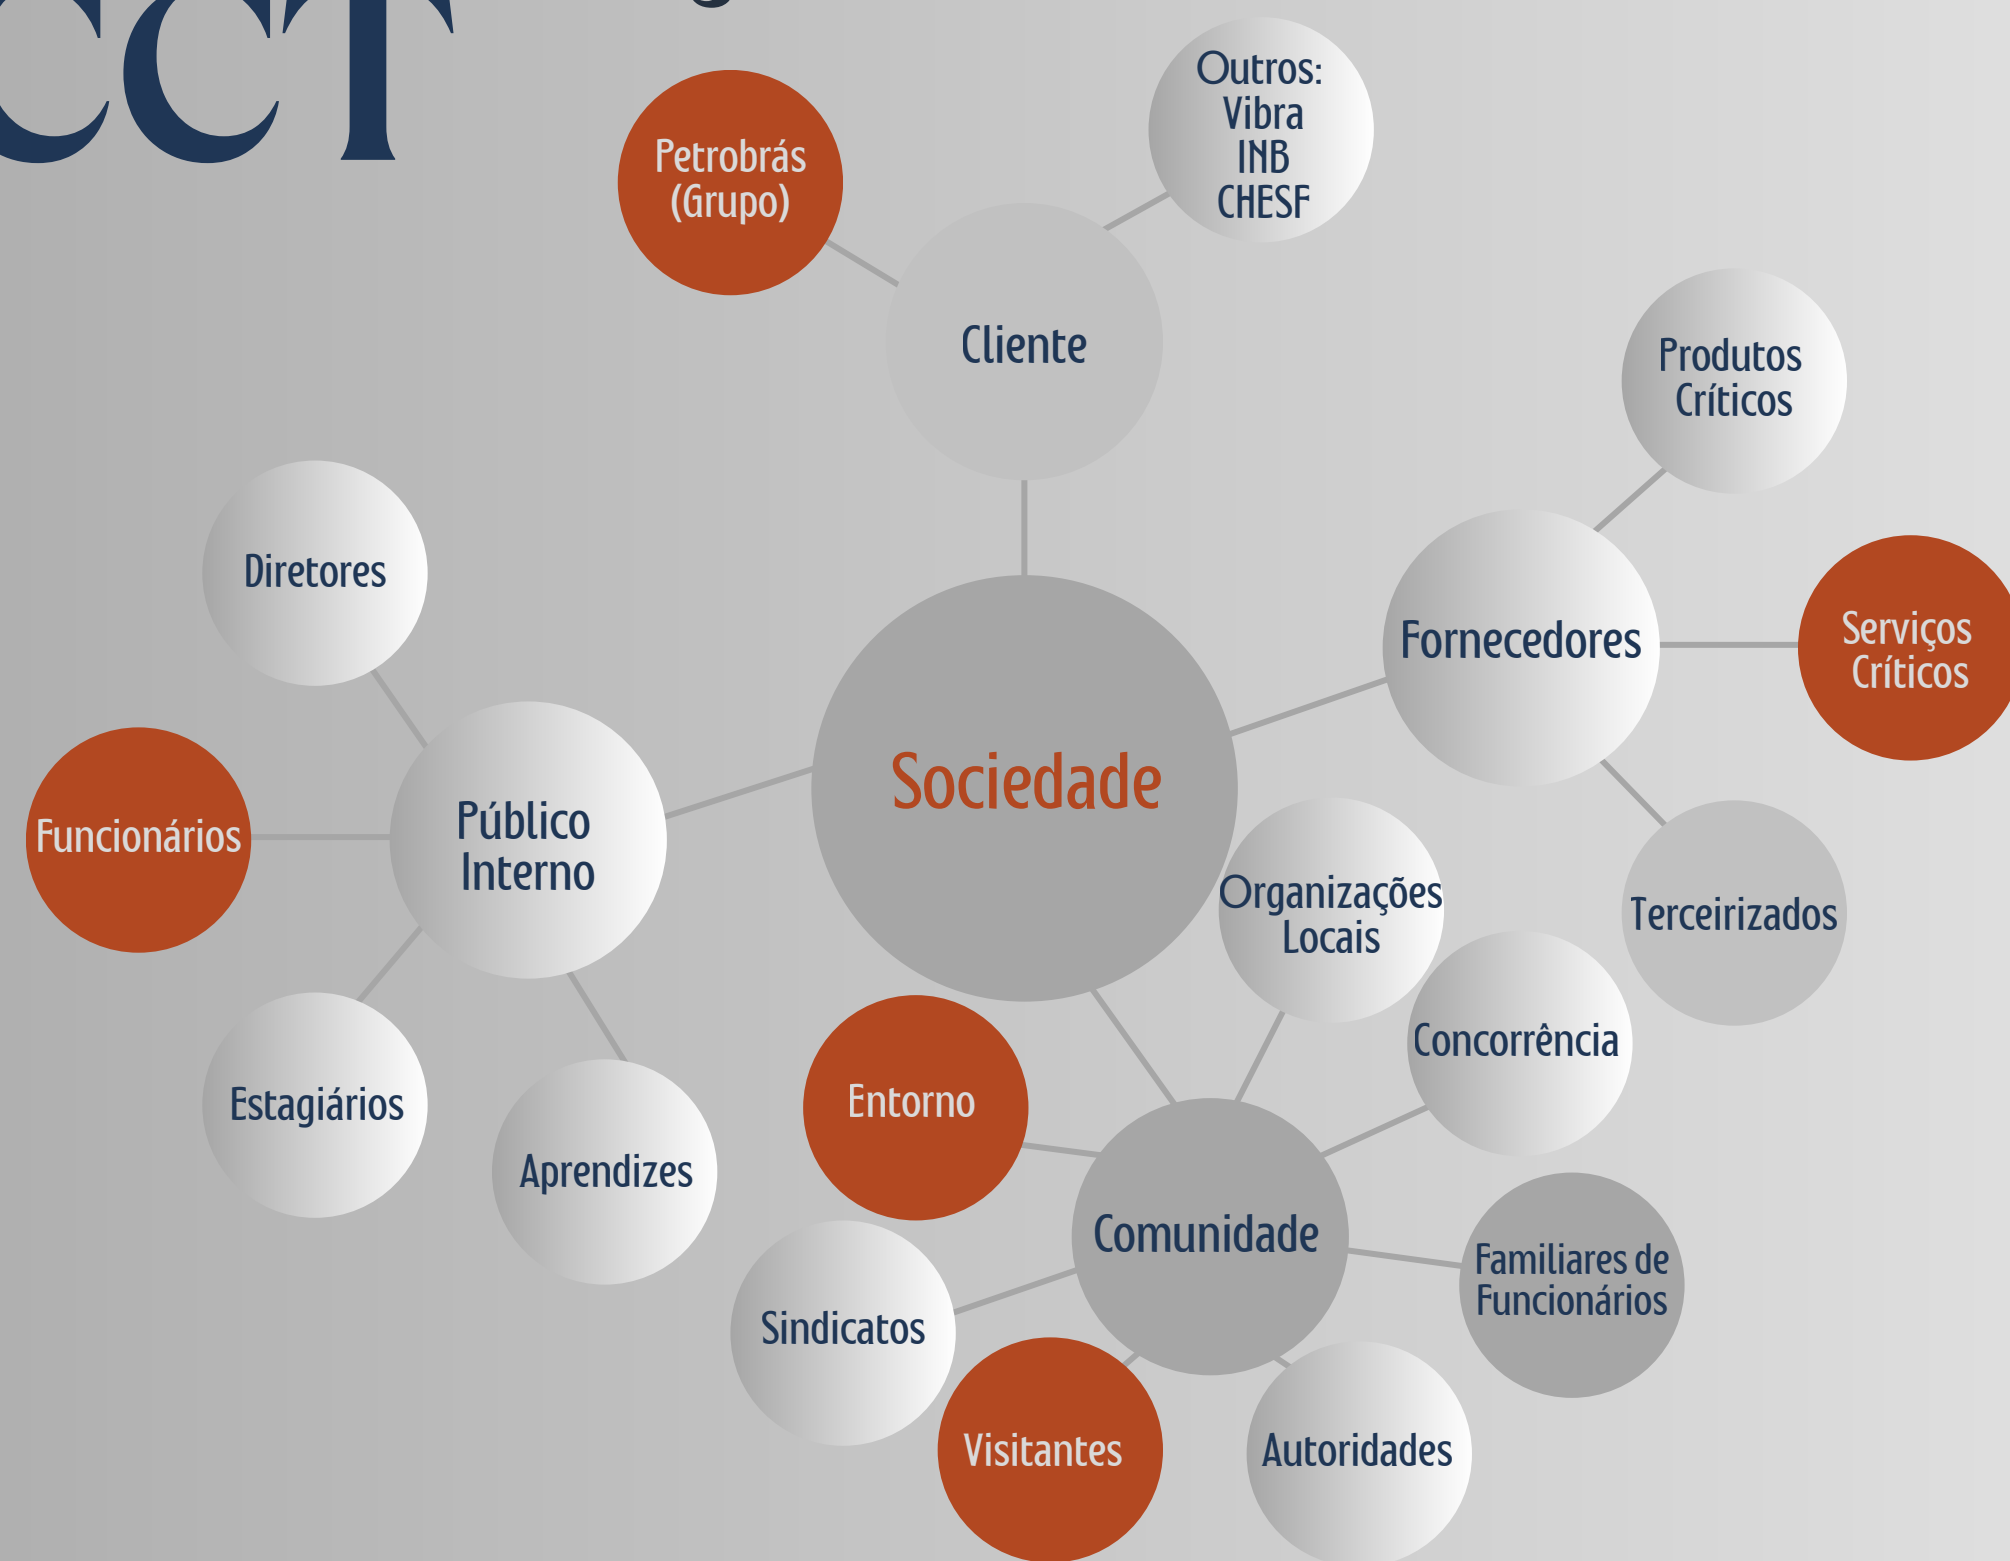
CCT

Petrobrás (Grupo)

Outros: Vibra INB CHESF

Cliente

Produtos Críticos

Diretores

Fornecedores

Serviços Críticos

Sociedade

Funcionários

Público Interno

Organizações Locais

Terceirizados

Concorrência

Estagiários

Entorno

Aprendizes

Comunidade

Familiares de Funcionários

Sindicatos

Visitantes

Autoridades